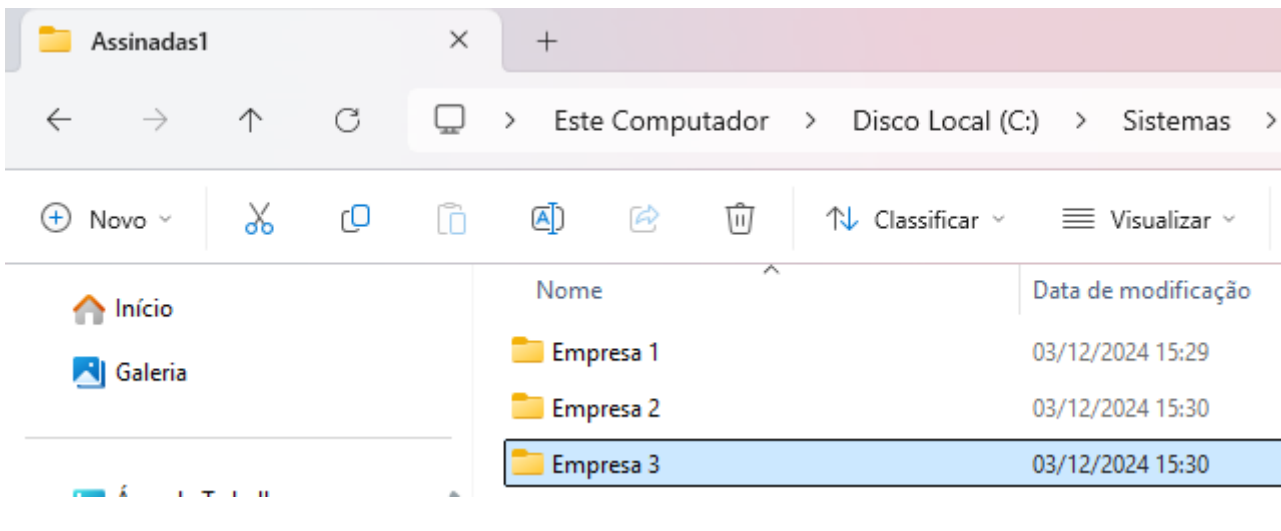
Assinadas1 ×
+

← → ↑ ⟳ > Este Computador > Disco Local (C:) > Sistemas >

Novo
Classificar
Visualizar

Início
Galeria
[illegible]

| Nome | Data de modificação |
|---|---|
| Empresa 1 | 03/12/2024 15:29 |
| Empresa 2 | 03/12/2024 15:30 |
| Empresa 3 | 03/12/2024 15:30 |